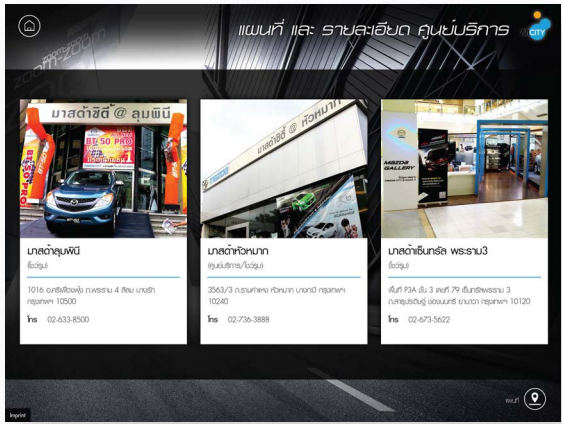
แผนที่ และ รายละเอียด ศูนย์บริการ

CITY

มาสด้าซิตี้ @ ลุมพินี

BT-50 PRO

มาสด้าลุมพินี
(โชว์รูม)
1016 อาคารศิริพัฒน์ ถ.พระราม 4 สีลม บางรัก กรุงเทพฯ 10500
โทร 02-633-8500

มาสด้าซิตี้ @ หัวหมาก

มาสด้าหัวหมาก
(ศูนย์บริการ/โชว์รูม)
3563/3 ถ.รามคำแหง หัวหมาก บางกะปิ กรุงเทพฯ 10240
โทร 02-736-3888

MAZDA GALLERY

มาสด้าเซ็นทรัล พระราม3
(โชว์รูม)
พื้นที่ P3A ชั้น 3 เลขที่ 79 เซ็นทรัลพระราม 3 ถ.สาธุประดิษฐ์ ช่องนนทรี ยานนาวา กรุงเทพฯ 10120
โทร 02-673-5622

Imprint

แผนที่